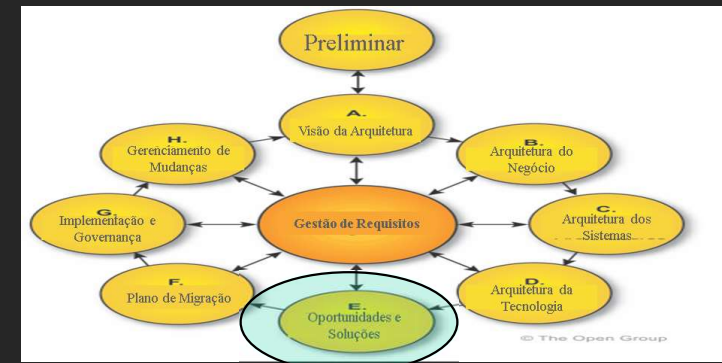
Preliminar

A.
Visão da Arquitetura

B.
Arquitetura do Negócio

C.
Arquitetura dos Sistemas

D.
Arquitetura da Tecnologia

E.
Oportunidades e Soluções

F.
Plano de Migração

G.
Implementação e Governança

H.
Gerenciamento de Mudanças

Gestão de Requisitos

© The Open Group